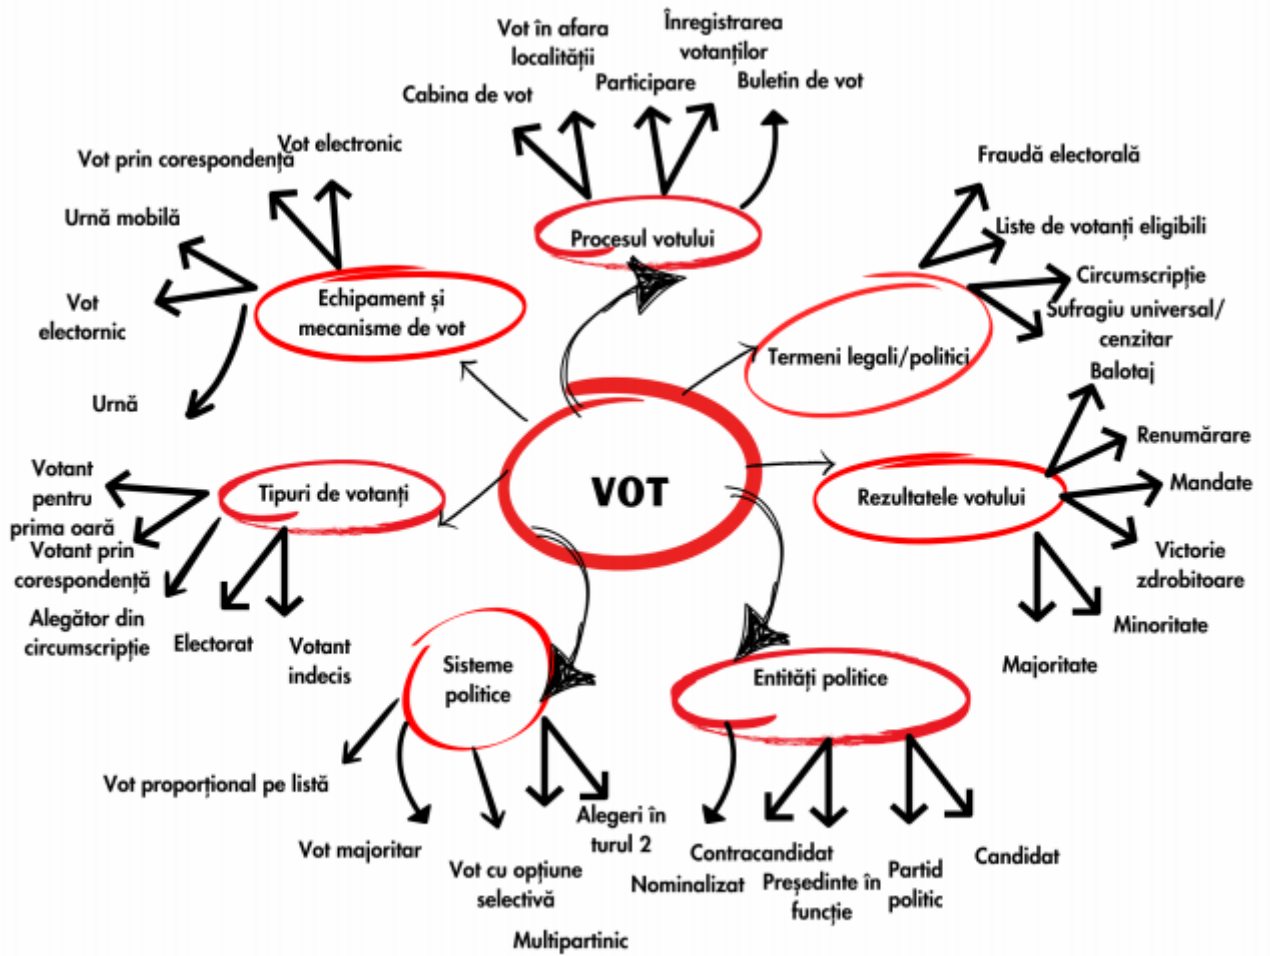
Vot în afara localității

Înregistrarea votanților

Cabina de vot

Participare

Buletin de vot

Vot prin corespondență

Vot electronic

Urnă mobilă

Procesul votului

Fraudă electorală

Liste de votanți eligibili

Vot electornic

Echipament și mecanisme de vot

Circumscripție

Sufragiu universal/ cenzitar

Termeni legali/politici

Urnă

Balotaj

Renumărare

Votant pentru prima oară

Tipuri de votanți

VOT

Mandate

Rezultatele votului

Votant prin corespondență

Victorie zdrobitoare

Alegător din circumscripție

Electorat

Votant indecis

Minoritate

Sisteme politice

Entități politice

Majoritate

Vot proporțional pe listă

Alegeri în turul 2

Vot majoritar

Contracandidat

Candidat

Vot cu opțiune selectivă

Partid politic

Nominalizat

Președinte în funcție

Multipartinic